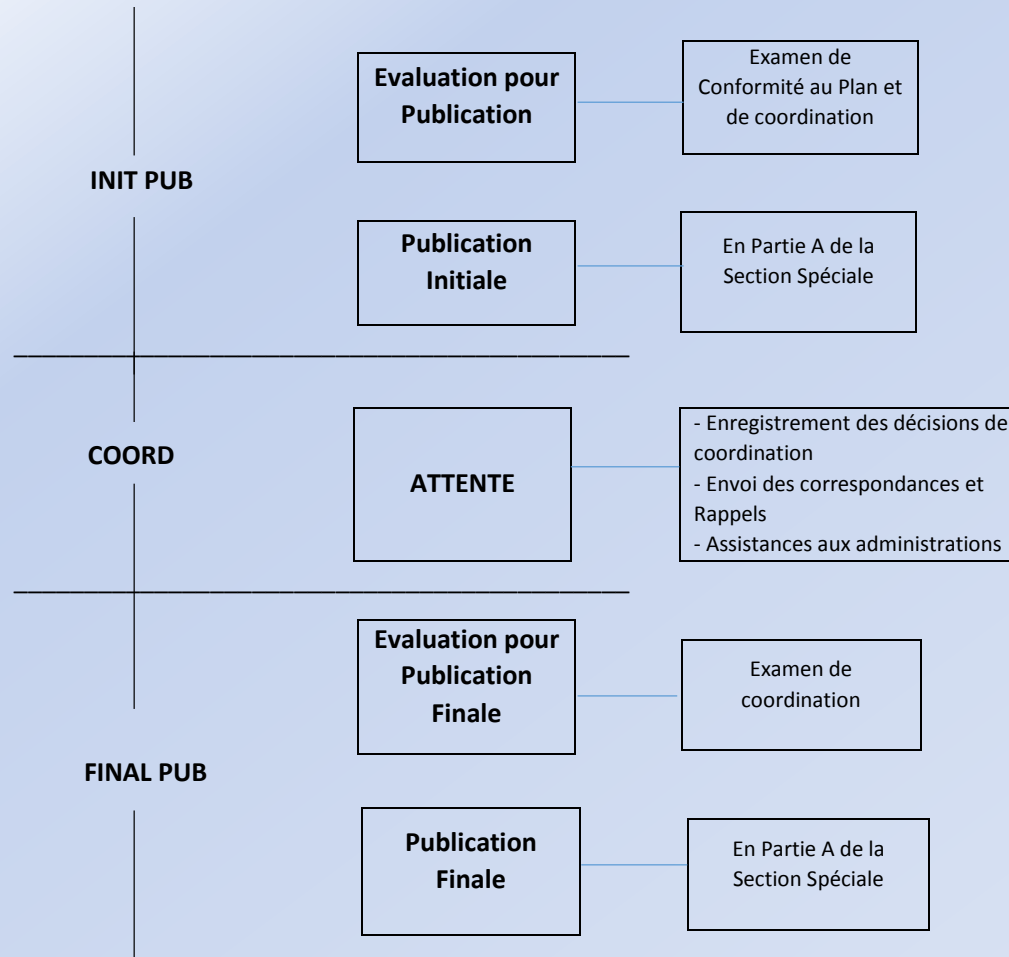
Evaluation pour Publication

Examen de Conformité au Plan et de coordination

INIT PUB

Publication Initiale

En Partie A de la Section Spéciale

COORD

ATTENTE

- Enregistrement des décisions de coordination
- Envoi des correspondances et Rappels
- Assistances aux administrations

Evaluation pour Publication Finale

Examen de coordination

FINAL PUB

Publication Finale

En Partie A de la Section Spéciale